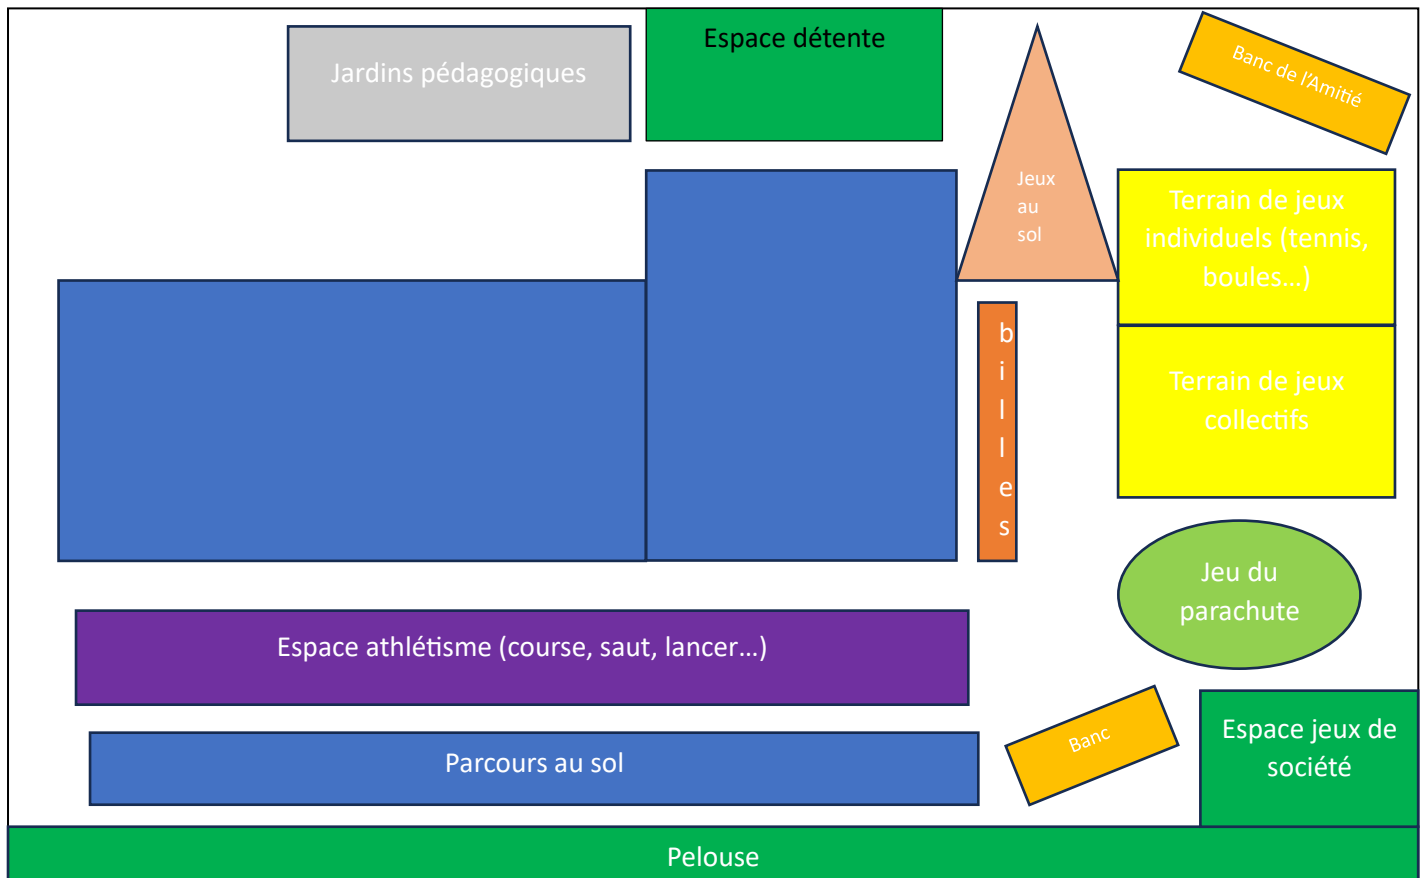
Jardins pédagogiques

Espace détente

Banc de l'Amitié

Jeux au sol

Terrain de jeux individuels (tennis, boules…)

b i l l e s

Terrain de jeux collectifs

Jeu du parachute

Espace athlétisme (course, saut, lancer…)

Parcours au sol

Banc

Espace jeux de société

Pelouse